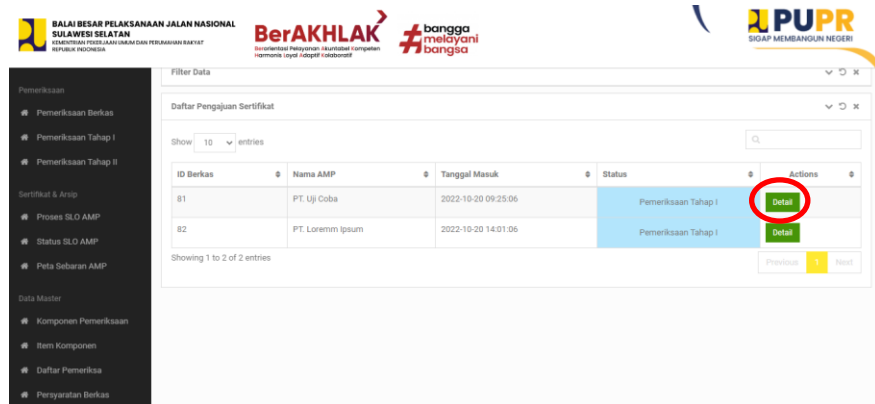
BALAI BESAR PELAKSANAAN JALAN NASIONAL SULAWESI SELATAN
KEMENTERIAN PEKERJAAN UMUM DAN PERUMAHAN RAKYAT REPUBLIK INDONESIA

BerAKHLAK
Berorientasi Pelayanan Akuntabel Kompeten Harmonis Loyal Adaptif Kolaboratif

#bangga melayani bangsa

PUPR
SIGAP MEMBANGUN NEGERI

Pemeriksaan
Pemeriksaan Berkas
Pemeriksaan Tahap I
Pemeriksaan Tahap II

Sertifikat & Arsip
Proses SLO AMP
Status SLO AMP
Peta Sebaran AMP

Data Master
Komponen Pemeriksaan
Item Komponen
Daftar Pemeriksa
Persyaratan Berkas

Filter Data

Daftar Pengajuan Sertifikat

Show 10 entries

| ID Berkas | Nama AMP | Tanggal Masuk | Status | Actions |
|---|---|---|---|---|
| 81 | PT. Uji Coba | 2022-10-20 09:25:06 | Pemeriksaan Tahap I | Detail |
| 82 | PT. Loremm Ipsum | 2022-10-20 14:01:06 | Pemeriksaan Tahap I | Detail |

Showing 1 to 2 of 2 entries

Previous 1 Next